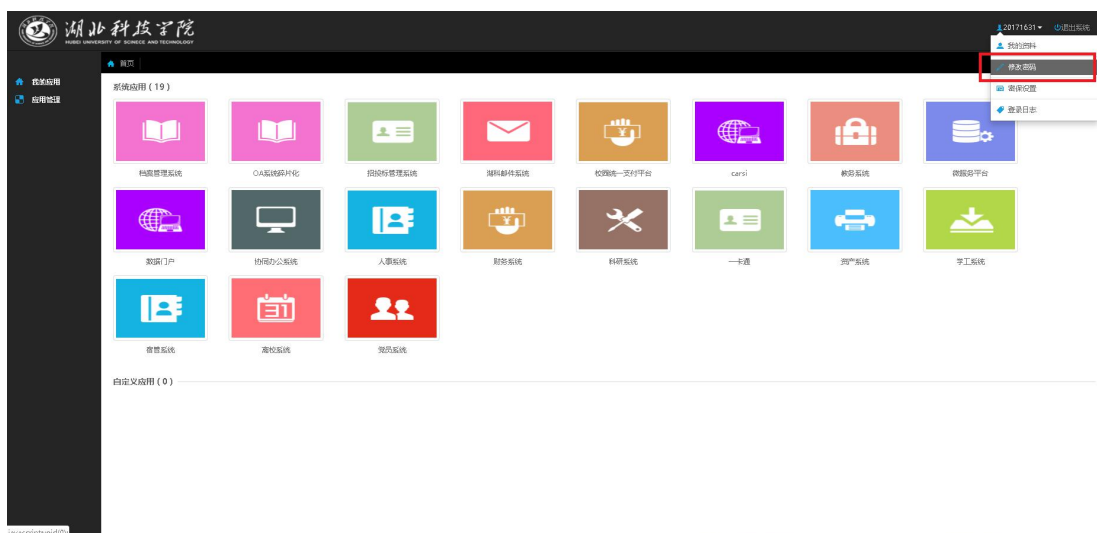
湖北科技学院
HUBEI UNIVERSITY OF SCIENCE AND TECHNOLOGY

20171631 ▾ 退出系统

我的资料
修改密码
微课设置
登录日志

首页

我的应用
应用管理

系统应用（19）

档案管理系统
OA系统碎片化
招投标管理系统
湖科邮件系统
校园统一支付平台
carsi
教务系统
微服务平台
数据门户
协同办公系统
人事系统
财务系统
科研系统
一卡通
资产系统
学工系统
宿管系统
离校系统
党员系统

自定义应用（0）

javascript:void(0)